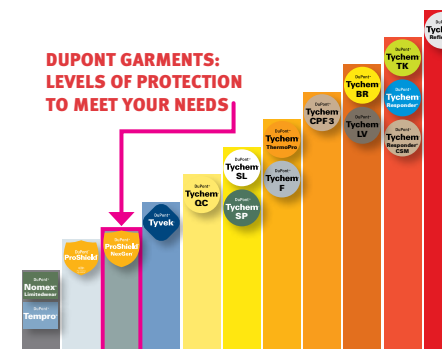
DUPONT GARMENTS: LEVELS OF PROTECTION TO MEET YOUR NEEDS

DuPont™ Nomex® Limitedwear

DuPont™ Tempro®

DuPont™ ProShield®

DuPont™ ProShield® NexGen

DuPont™ Tyvek®

DuPont™ Tychem® QC

DuPont™ Tychem® SL

DuPont™ Tychem® SP

DuPont™ Tychem® ThermoPro

DuPont™ Tychem® F

DuPont™ Tychem® CPF 3

DuPont™ Tychem® BR

DuPont™ Tychem® LV

DuPont™ Tychem® TK

DuPont™ Tychem® Responder®

DuPont™ Tychem® Responder® CSM

DuPont™ Tychem® Reflector®